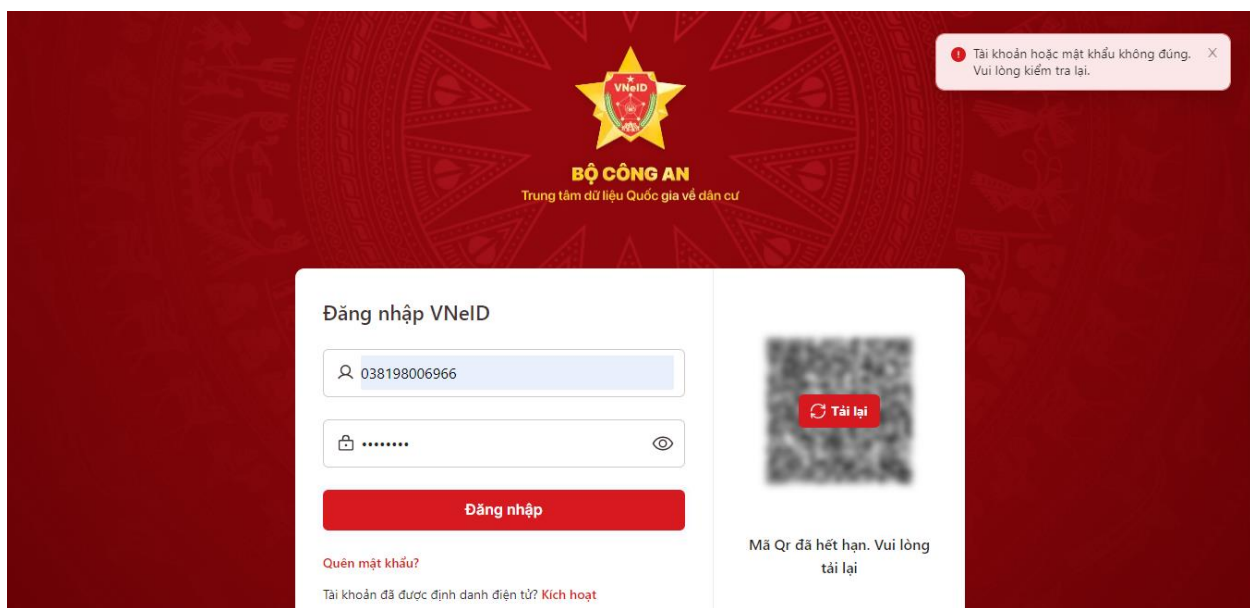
VNeID

BỘ CÔNG AN
Trung tâm dữ liệu Quốc gia về dân cư

Tài khoản hoặc mật khẩu không đúng. Vui lòng kiểm tra lại.

×

Đăng nhập VNeID

038198006966

••••••••

Đăng nhập

Quên mật khẩu?

Tài khoản đã được định danh điện tử? Kích hoạt

Tải lại

Mã Qr đã hết hạn. Vui lòng tải lại